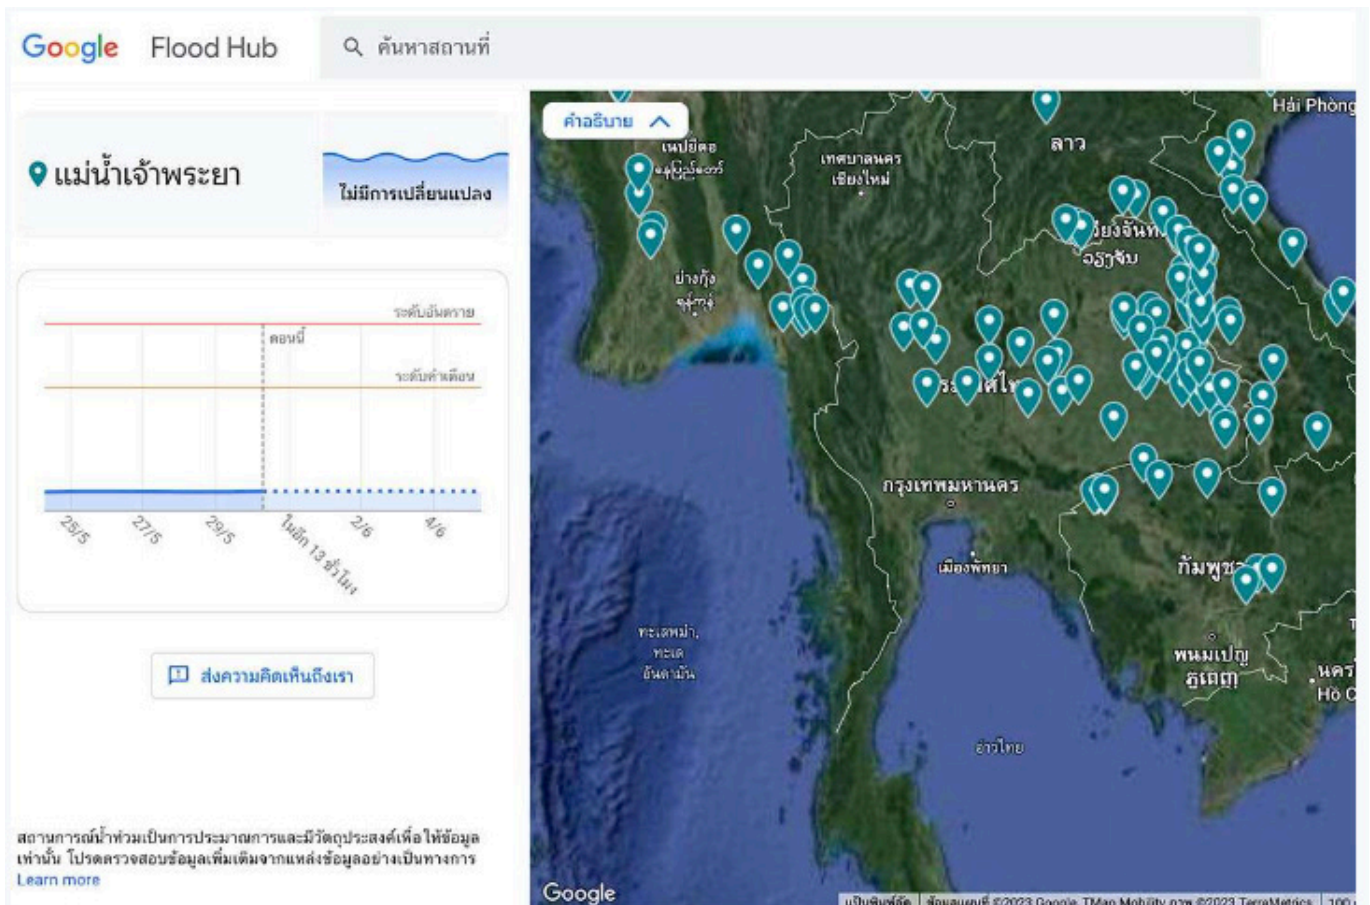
Google Flood Hub

ค้นหาสถานที่

แม่น้ำเจ้าพระยา

ไม่มีการเปลี่ยนแปลง

ระดับอันตราย

ตอนนี้

ระดับคำเตือน

25/5

27/5

29/5

ในอีก 13 ชั่วโมง

2/6

4/6

ส่งความคิดเห็นถึงเรา

สถานการณ์น้ำท่วมเป็นการประมาณการและมีวัตถุประสงค์เพื่อให้ข้อมูลเท่านั้น โปรดตรวจสอบข้อมูลเพิ่มเติมจากแหล่งข้อมูลอย่างเป็นทางการ
Learn more

คำอธิบาย

เนปยีดอ

เทศบาลนคร เชียงใหม่

ลาว

Hải Phòng

เวียงจันทน์

ย่างกุ้ง

ประเทศไทย

กรุงเทพมหานคร

เมืองพัทยา

กัมพูชา

ทะเลอันดามัน

พนมเปญ

อ่าวไทย

Google

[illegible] ข้อมูลแผนที่ ©2023 Google, TMap Mobility ภาพ ©2023 TerraMetrics 100